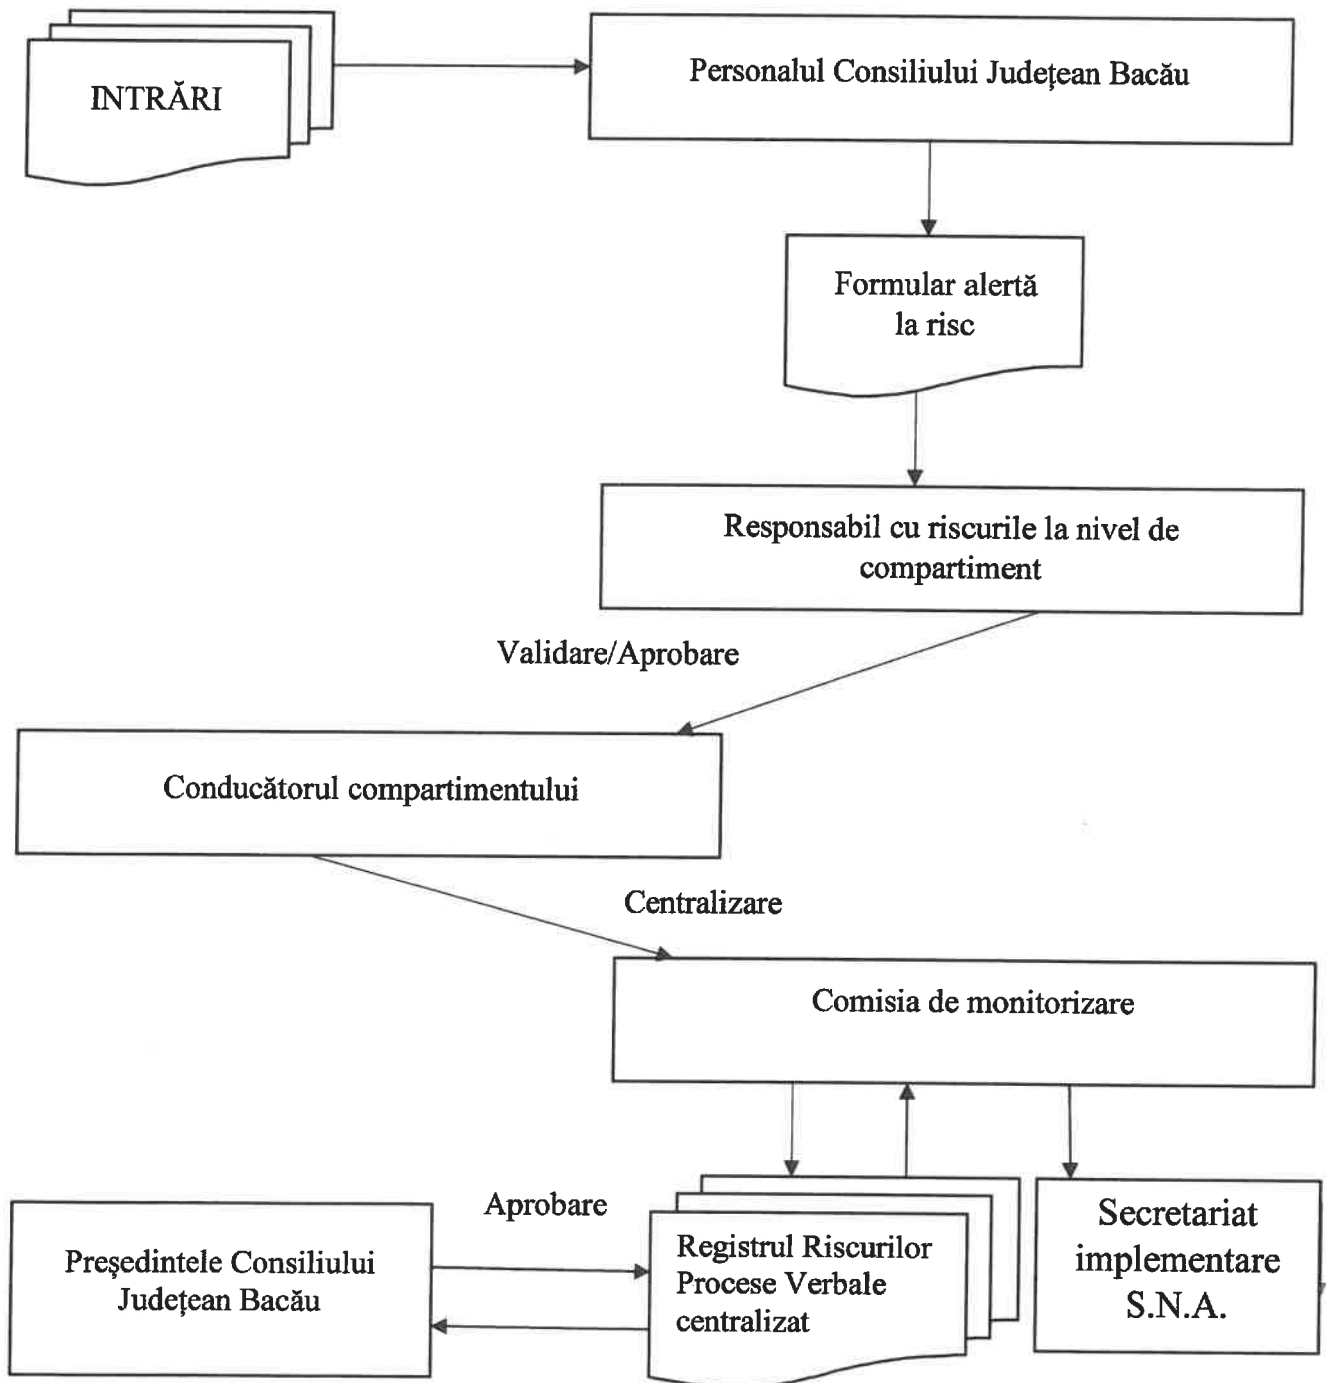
INTRĂRI

Personalul Consiliului Județean Bacău

Formular alertă la risc

Responsabil cu riscurile la nivel de compartiment

Validare/Aprobare

Conducătorul compartimentului

Centralizare

Comisia de monitorizare

Aprobare

Președintele Consiliului Județean Bacău

Registrul Riscurilor
Procese Verbale
centralizat

Secretariat implementare S.N.A.